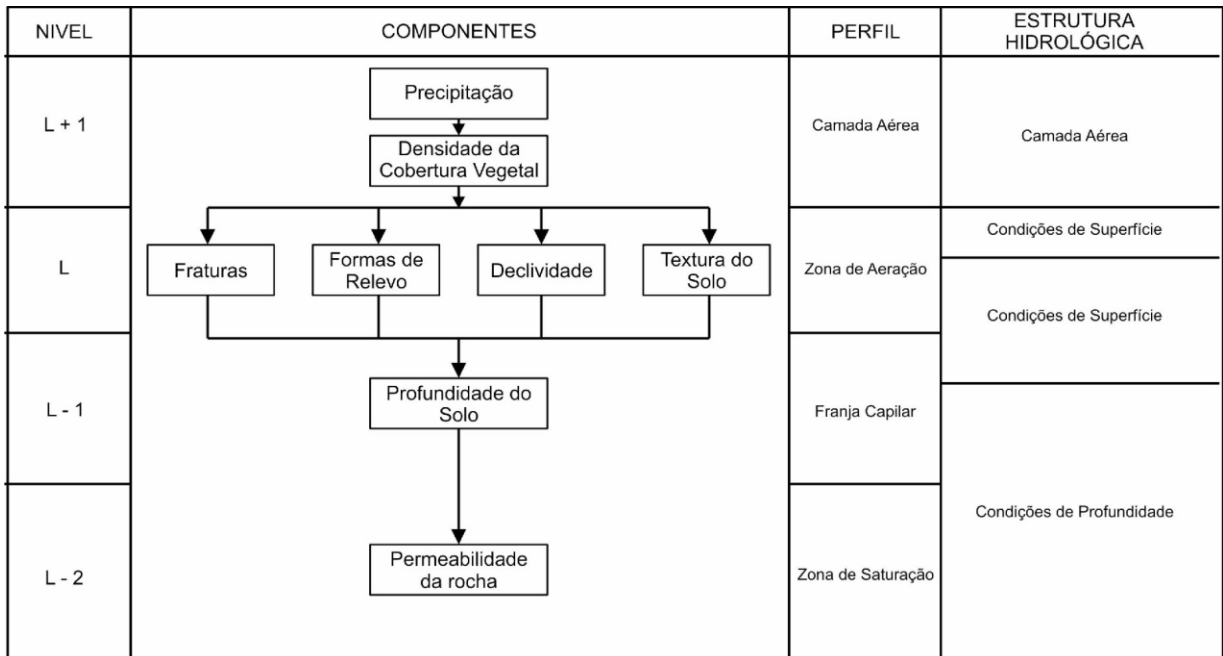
| NIVEL | COMPONENTES | PERFIL | ESTRUTURA HIDROLÓGICA |
|---|---|---|---|
| L + 1 | Precipitação<br>Densidade da Cobertura Vegetal | Camada Aérea | Camada Aérea |
| L | Fraturas<br>Formas de Relevo<br>Declividade<br>Textura do Solo | Zona de Aeração | Condições de Superfície<br>Condições de Superfície |
| L - 1 | Profundidade do Solo | Franja Capilar | Condições de Profundidade |
| L - 2 | Permeabilidade da rocha | Zona de Saturação | |